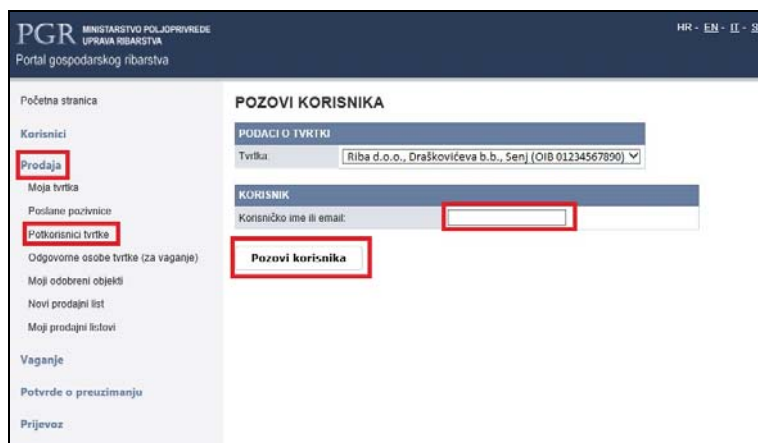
PGR MINISTARSTVO POLJOPRIVREDE UPRAVA RIBARSTVA
Portal gospodarskog ribarstva

HR - EN - IT - S

Početna stranica

Korisnici

Prodaja

Moja tvrtka

Poslane pozivnice

Potkorisnici tvrtke

Odgovorne osobe tvrtke (za vaganje)

Moji odobreni objekti

Novi prodajni list

Moji prodajni listovi

Vaganje

Potvrde o preuzimanju

Prijevoz

POZOVI KORISNIKA

PODACI O TVRTKI

Tvrtka: Riba d.o.o., Draškovićeva b.b., Senj (OIB 01234567890)

KORISNIK

Korisničko ime ili email:

Pozovi korisnika